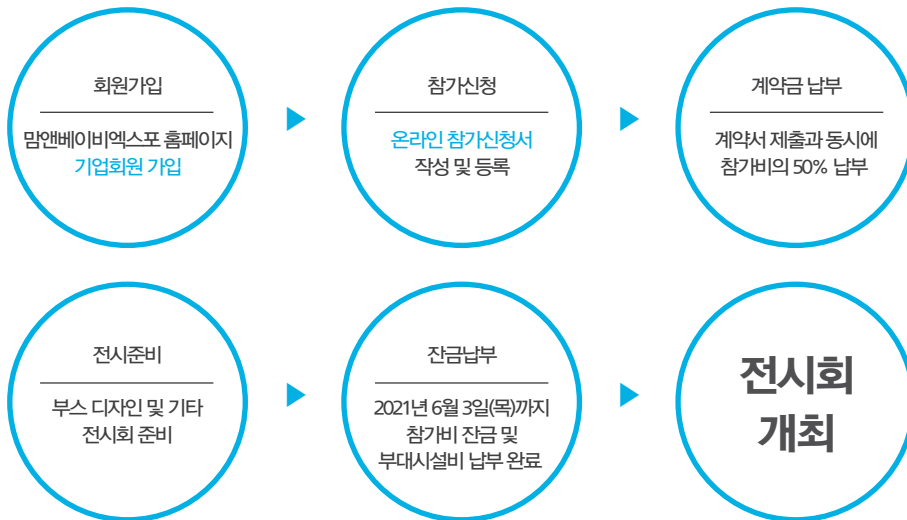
회원가입

맘앤베이비엑스포 홈페이지 기업회원 가입

참가신청

온라인 참가신청서 작성 및 등록

계약금 납부

계약서 제출과 동시에 참가비의 50% 납부

전시준비

부스 디자인 및 기타 전시회 준비

잔금납부

2021년 6월 3일(목)까지 참가비 잔금 및 부대시설비 납부 완료

전시회 개최